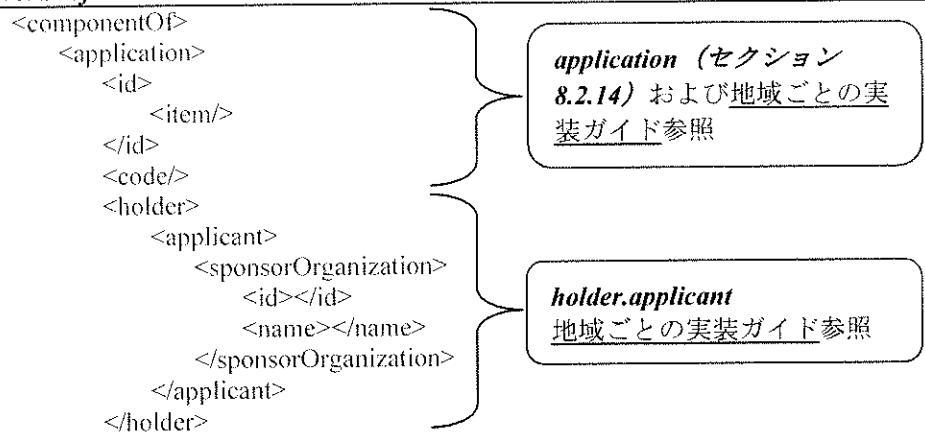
<componentOf>
<application>
<id>
<item/>
</id>
<code/>
<holder>
<applicant>
<sponsorOrganization>
<id></id>
<name></name>
</sponsorOrganization>
</applicant>
</holder>

*application*（セクション *8.2.14*）および地域ごとの実装ガイド参照

*holder.applicant*
地域ごとの実装ガイド参照